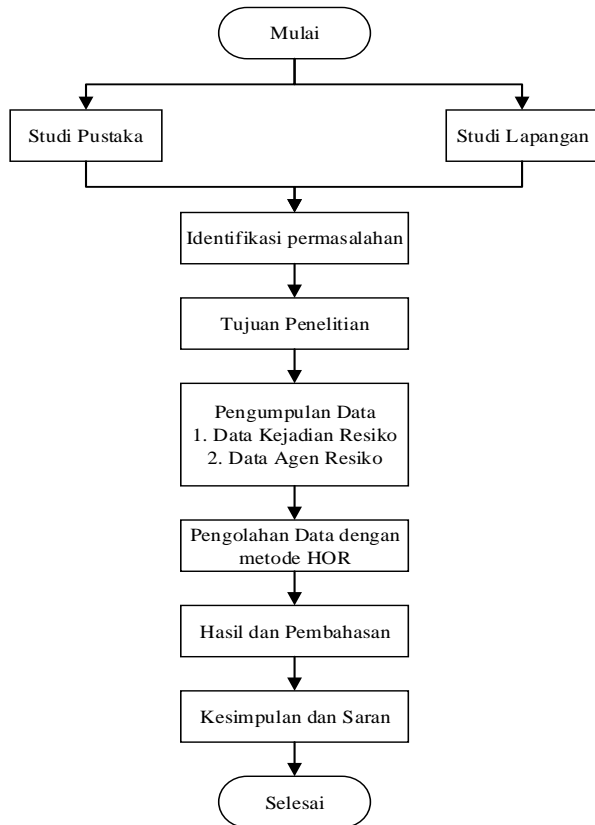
Mulai

Studi Pustaka

Studi Lapangan

Identifikasi permasalahan

Tujuan Penelitian

Pengumpulan Data
1. Data Kejadian Resiko
2. Data Agen Resiko

Pengolahan Data dengan metode HOR

Hasil dan Pembahasan

Kesimpulan dan Saran

Selesai